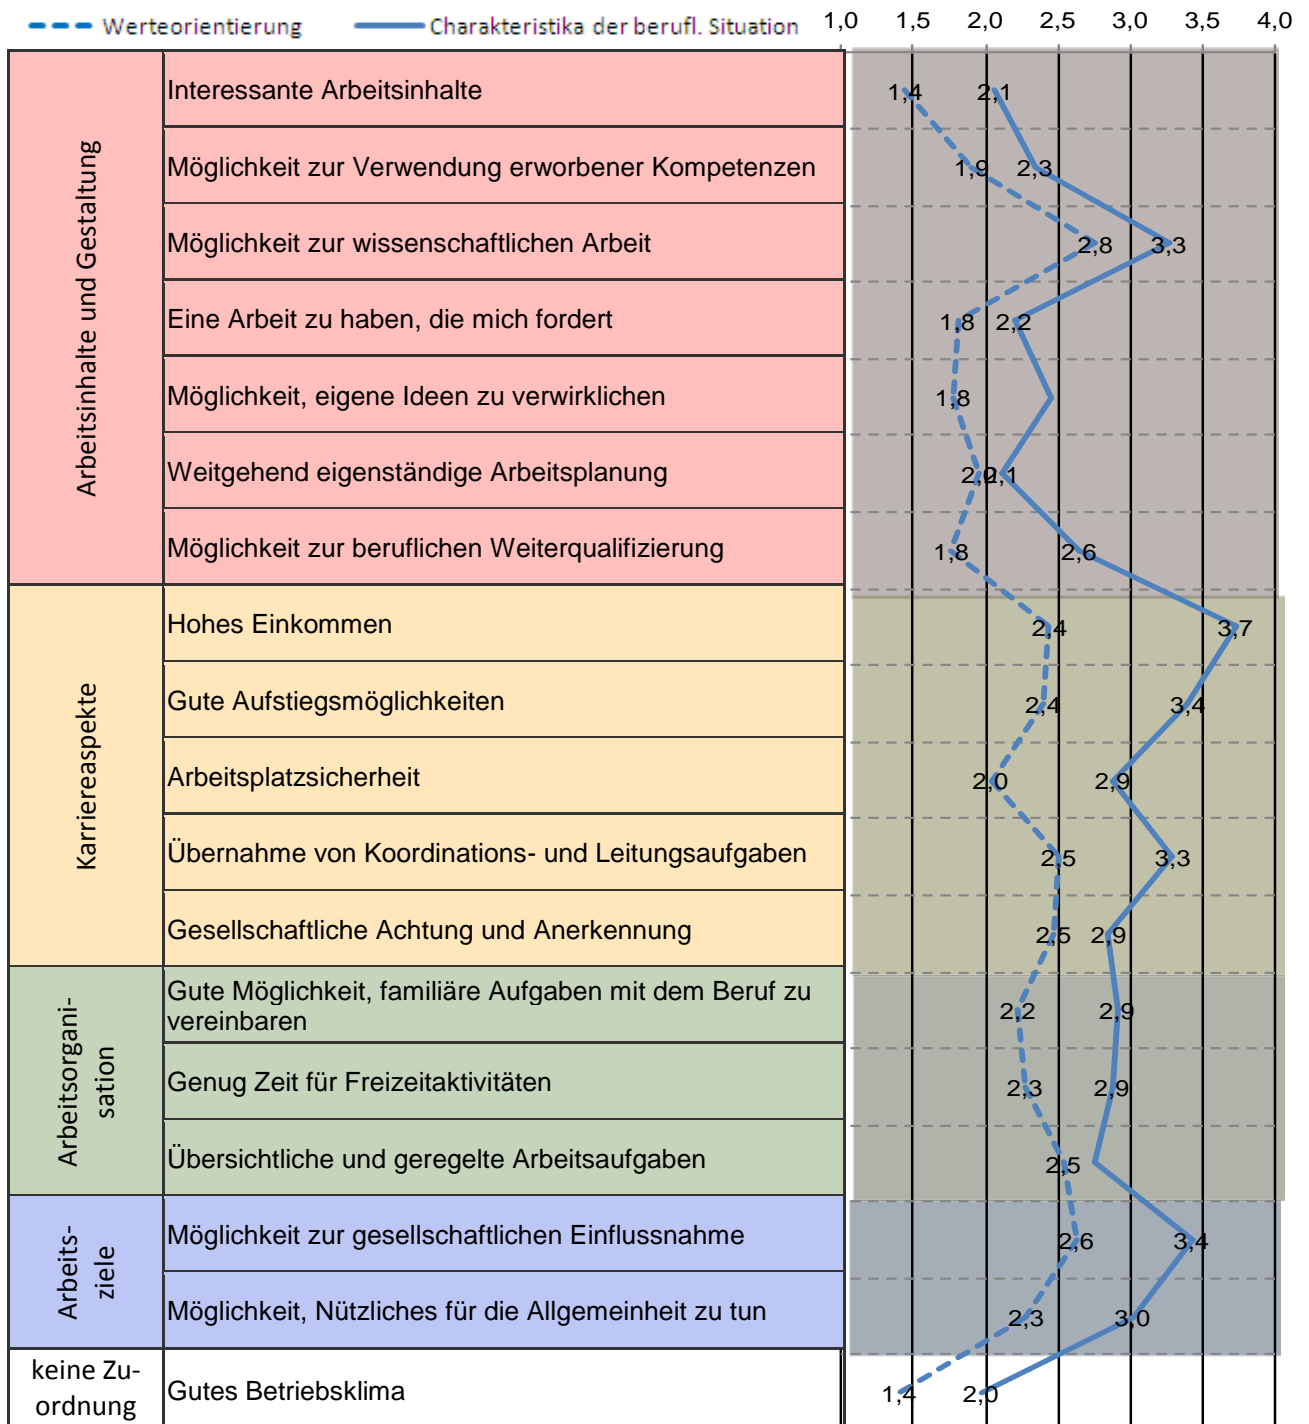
Werteorientierung   Charakteristika der berufl. Situation   1,0   1,5   2,0   2,5   3,0   3,5   4,0

| | | Werteorientierung | Charakteristika der berufl. Situation |
|---|---|---|---|
| Arbeitsinhalte und Gestaltung | Interessante Arbeitsinhalte | 1,4 | 2,1 |
| | Möglichkeit zur Verwendung erworbener Kompetenzen | 1,9 | 2,3 |
| | Möglichkeit zur wissenschaftlichen Arbeit | 2,8 | 3,3 |
| | Eine Arbeit zu haben, die mich fordert | 1,8 | 2,2 |
| | Möglichkeit, eigene Ideen zu verwirklichen | 1,8 | |
| | Weitgehend eigenständige Arbeitsplanung | 2,0 | 2,1 |
| | Möglichkeit zur beruflichen Weiterqualifizierung | 1,8 | 2,6 |
| Karriereaspekte | Hohes Einkommen | 2,4 | 3,7 |
| | Gute Aufstiegsmöglichkeiten | 2,4 | 3,4 |
| | Arbeitsplatzsicherheit | 2,0 | 2,9 |
| | Übernahme von Koordinations- und Leitungsaufgaben | 2,5 | 3,3 |
| | Gesellschaftliche Achtung und Anerkennung | 2,5 | 2,9 |
| Arbeitsorganisation | Gute Möglichkeit, familiäre Aufgaben mit dem Beruf zu vereinbaren | 2,2 | 2,9 |
| | Genug Zeit für Freizeitaktivitäten | 2,3 | 2,9 |
| | Übersichtliche und geregelte Arbeitsaufgaben | 2,5 | |
| Arbeitsziele | Möglichkeit zur gesellschaftlichen Einflussnahme | 2,6 | 3,4 |
| | Möglichkeit, Nützliches für die Allgemeinheit zu tun | 2,3 | 3,0 |
| keine Zuordnung | Gutes Betriebsklima | 1,4 | 2,0 |